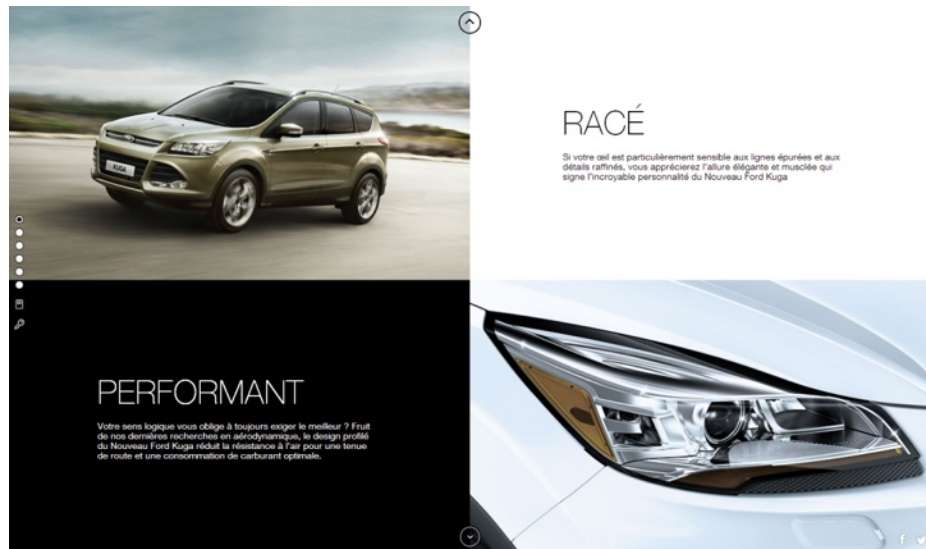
RACÉ

Si votre œil est particulièrement sensible aux lignes épurées et aux détails raffinés, vous apprécierez l'allure élégante et musclée qui signe l'incroyable personnalité du Nouveau Ford Kuga

PERFORMANT

Votre sens logique vous oblige à toujours exiger le meilleur ? Fruit de nos dernières recherches en aérodynamique, le design profilé du Nouveau Ford Kuga réduit la résistance à l'air pour une tenue de route et une consommation de carburant optimale.

KUGA

f